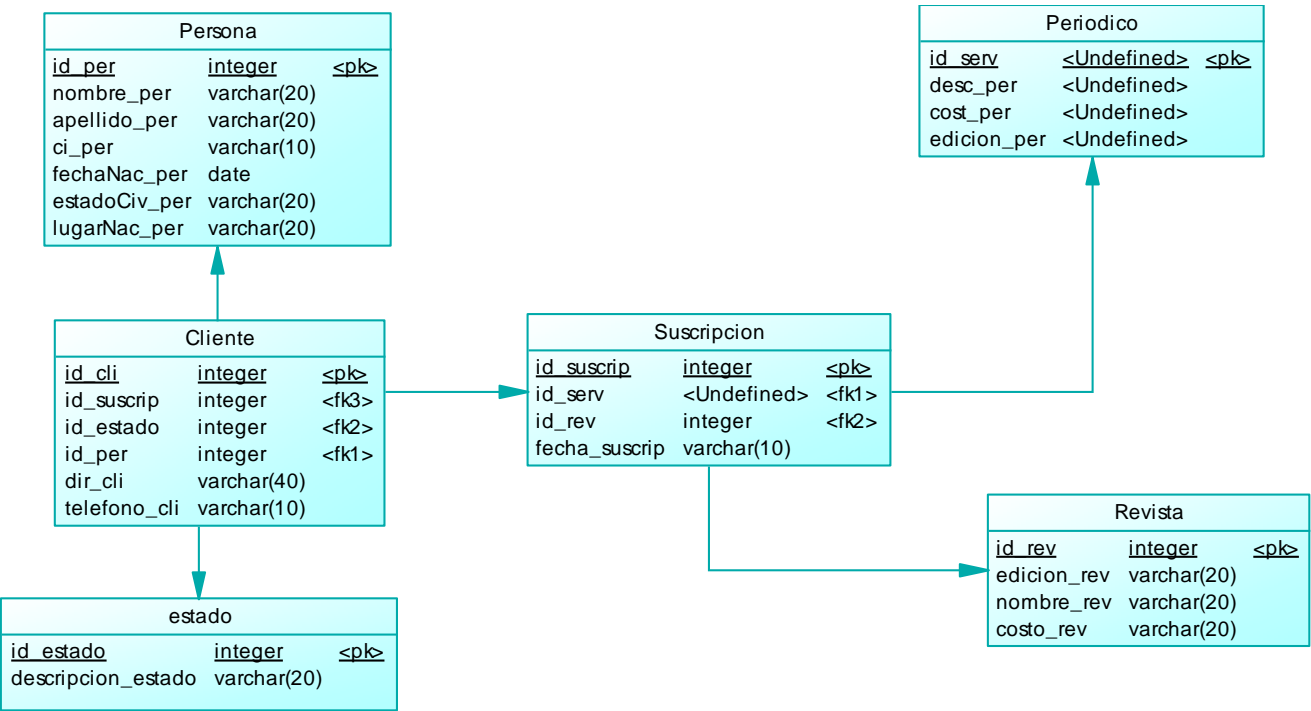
Persona

| id_per | integer | <pk> |
|---|---|---|
| nombre_per | varchar(20) | |
| apellido_per | varchar(20) | |
| ci_per | varchar(10) | |
| fechaNac_per | date | |
| estadoCiv_per | varchar(20) | |
| lugarNac_per | varchar(20) | |

Periodico

| id_serv | <Undefined> | <pk> |
|---|---|---|
| desc_per | <Undefined> | |
| cost_per | <Undefined> | |
| edicion_per | <Undefined> | |

Cliente

| id_cli | integer | <pk> |
|---|---|---|
| id_suscrip | integer | <fk3> |
| id_estado | integer | <fk2> |
| id_per | integer | <fk1> |
| dir_cli | varchar(40) | |
| telefono_cli | varchar(10) | |

Suscripcion

| id_suscrip | integer | <pk> |
|---|---|---|
| id_serv | <Undefined> | <fk1> |
| id_rev | integer | <fk2> |
| fecha_suscrip | varchar(10) | |

Revista

| id_rev | integer | <pk> |
|---|---|---|
| edicion_rev | varchar(20) | |
| nombre_rev | varchar(20) | |
| costo_rev | varchar(20) | |

estado

| id_estado | integer | <pk> |
|---|---|---|
| descripcion_estado | varchar(20) | |